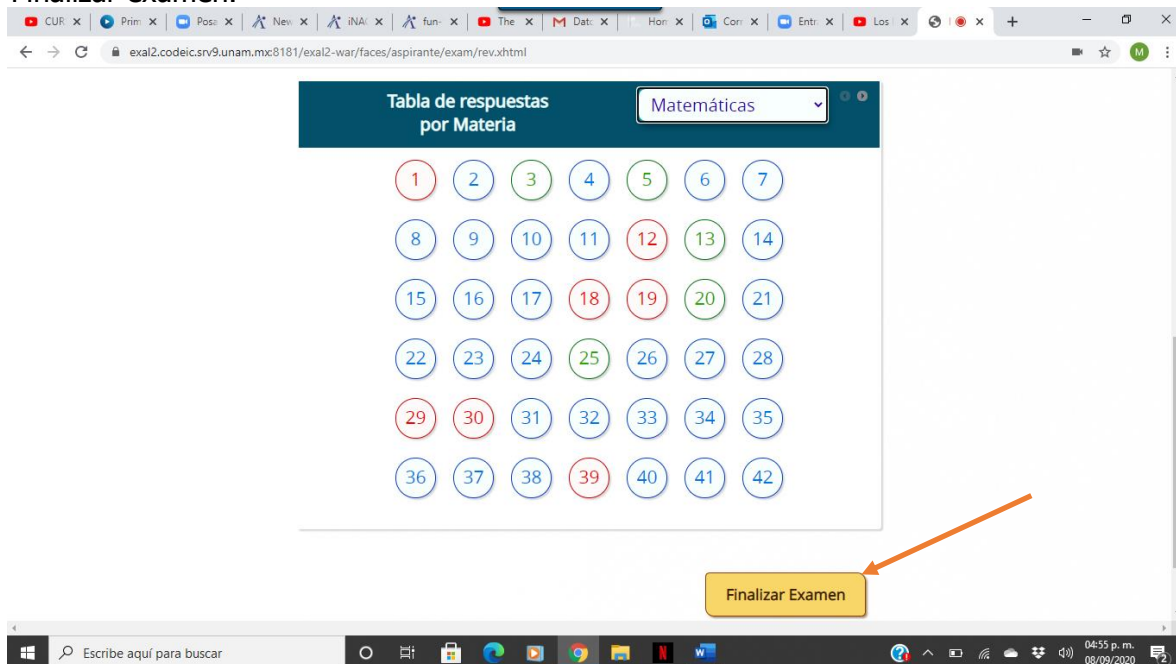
Finalizar examen.

CUR × | Prim × | Posa × | New × | iNAC × | fun × | The × | Data × | Hom × | Con × | Entr × | Los × | × | +

exal2.codeic.srv9.unam.mx:8181/exal2-war/faces/aspirante/exam/rev.xhtml

Tabla de respuestas por Materia

Matemáticas

| 1 | 2 | 3 | 4 | 5 | 6 | 7 |
|---|---|---|---|---|---|---|
| 8 | 9 | 10 | 11 | 12 | 13 | 14 |
| 15 | 16 | 17 | 18 | 19 | 20 | 21 |
| 22 | 23 | 24 | 25 | 26 | 27 | 28 |
| 29 | 30 | 31 | 32 | 33 | 34 | 35 |
| 36 | 37 | 38 | 39 | 40 | 41 | 42 |

Finalizar Examen

Escribe aquí para buscar

04:55 p. m.
08/09/2020